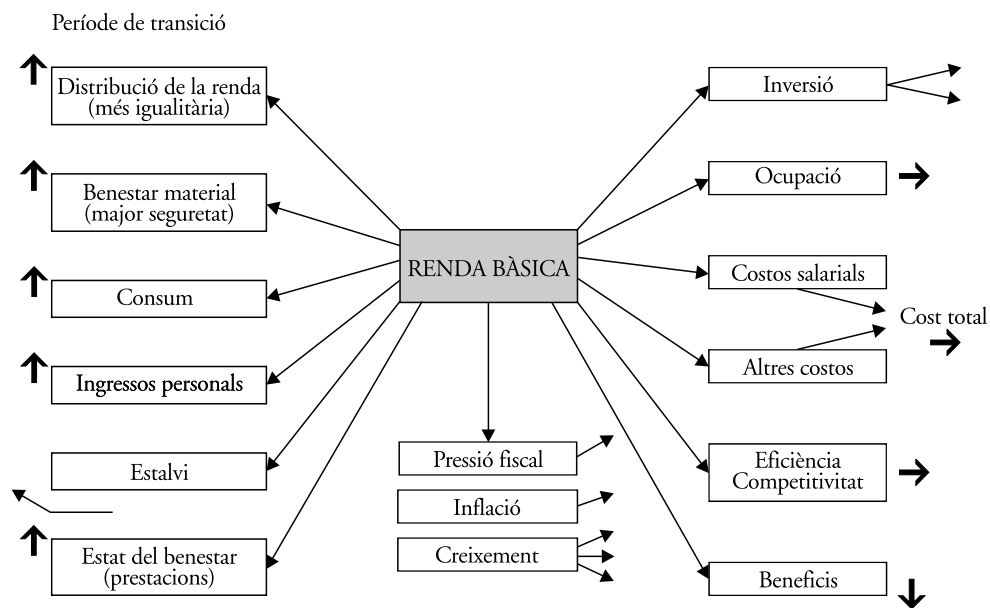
Període de transició

Distribució de la renda (més igualitària)

Benestar material (major seguretat)

Consum

Ingressos personals

Estalvi

Estat del benestar (prestacions)

RENDA BÀSICA

Pressió fiscal

Inflació

Creixement

Inversió

Ocupació

Costos salarials

Cost total

Altres costos

Eficiència Competitivitat

Beneficis